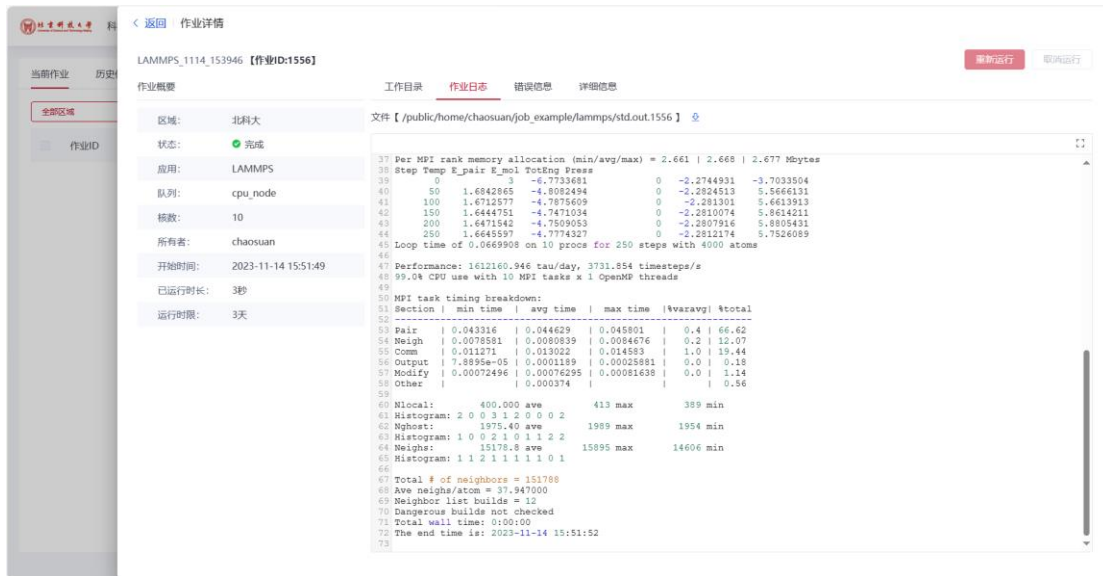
北京科技大学 科

当前作业 历史

全部区域

ID 作业ID

< 返回 | 作业详情

LAMMPS_1114_153946 【作业ID:1556】

重新运行 取消运行

作业概要

| 区域: | 北科大 |
|---|---|
| 状态: | 完成 |
| 应用: | LAMMPS |
| 队列: | cpu_node |
| 核数: | 10 |
| 所有者: | chaosuan |
| 开始时间: | 2023-11-14 15:51:49 |
| 已运行时长: | 3秒 |
| 运行时限: | 3天 |

工作目录 作业日志 错误信息 详细信息

文件【 /public/home/chaosuan/job_example/lammps/std.out.1556 】

37 Per MPI rank memory allocation (min/avg/max) = 2.661 | 2.668 | 2.677 Mbytes
38 Step Temp E_pair E_mol TotEng Press
39 0 3 -6.7733681 0 -2.2744931 -3.7033504
40 50 1.6842865 -4.8082494 0 -2.2824513 5.5666131
41 100 1.6712577 -4.7875609 0 -2.281301 5.6613913
42 150 1.6444751 -4.7471034 0 -2.2810074 5.8614211
43 200 1.6471542 -4.7509053 0 -2.2807916 5.8805431
44 250 1.6645597 -4.7774327 0 -2.2812174 5.7526089
45 Loop time of 0.0669908 on 10 procs for 250 steps with 4000 atoms
46
47 Performance: 1612160.946 tau/day, 3731.854 timesteps/s
48 99.0% CPU use with 10 MPI tasks x 1 OpenMP threads
49
50 MPI task timing breakdown:
51 Section | min time | avg time | max time |%varavg| %total
52 ---------------------------------------------------------------
53 Pair | 0.043316 | 0.044629 | 0.045801 | 0.4 | 66.62
54 Neigh | 0.0078581 | 0.0080839 | 0.0084676 | 0.2 | 12.07
55 Comm | 0.011271 | 0.013022 | 0.014583 | 1.0 | 19.44
56 Output | 7.8895e-05 | 0.0001189 | 0.00025881 | 0.0 | 0.18
57 Modify | 0.00072496 | 0.00076295 | 0.00081638 | 0.0 | 1.14
58 Other | | 0.000374 | | | 0.56
59
60 Nlocal: 400.000 ave 413 max 389 min
61 Histogram: 2 0 0 3 1 2 0 0 0 2
62 Nghost: 1975.40 ave 1989 max 1954 min
63 Histogram: 1 0 0 2 1 0 1 1 2 2
64 Neighs: 15178.8 ave 15895 max 14606 min
65 Histogram: 1 1 2 1 1 1 1 1 0 1
66
67 Total # of neighbors = 151788
68 Ave neighs/atom = 37.947000
69 Neighbor list builds = 12
70 Dangerous builds not checked
71 Total wall time: 0:00:00
72 The end time is: 2023-11-14 15:51:52
73